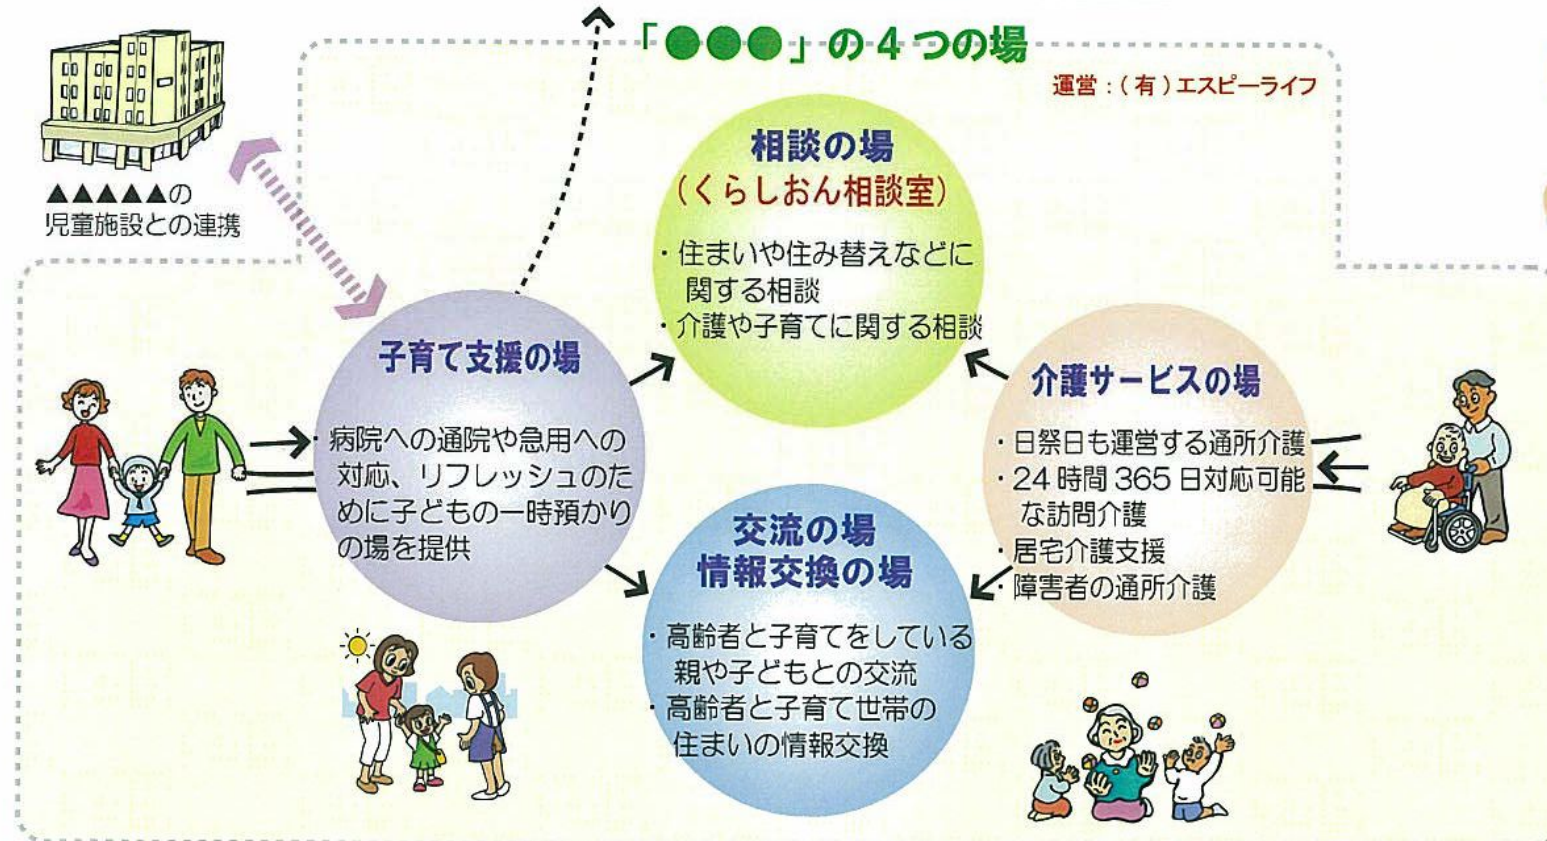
「●●●」の４つの場

運営：（有）エスピーライフ

▲▲▲▲▲の児童施設との連携

相談の場
（くらしおん相談室）
・住まいや住み替えなどに関する相談
・介護や子育てに関する相談

子育て支援の場
・病院への通院や急用への対応、リフレッシュのために子どもの一時預かりの場を提供

介護サービスの場
・日祭日も運営する通所介護
・24時間365日対応可能な訪問介護
・居宅介護支援
・障害者の通所介護

交流の場
情報交換の場
・高齢者と子育てをしている親や子どもとの交流
・高齢者と子育て世帯の住まいの情報交換